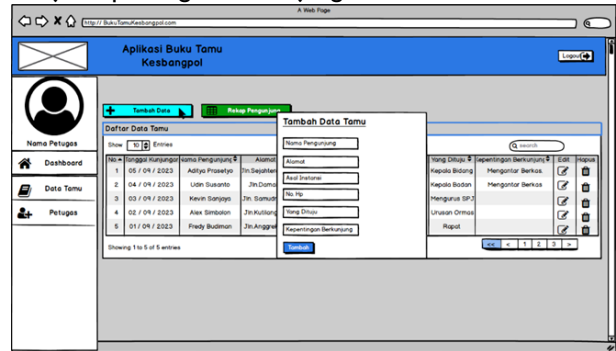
A Web Page

http://BukuTamuKesbangpol.com

Aplikasi Buku Tamu Kesbangpol

Logout

Nama Petugas

Dashboard

Data Tamu

Petugas

Tambah Data

Rekap Pengunjung

Daftar Data Tamu

Show 10 Entries

search

| No | Tanggal Kunjungan | Nama Pengunjung | Alamat | Yang Dituju | Kepentingan Berkunjung | Edit | Hapus |
|---|---|---|---|---|---|---|---|
| 1 | 05 / 09 / 2023 | Aditya Prasetyo | Jln.Sejahtera | Kepala Bidang | Mengantar Berkas | | |
| 2 | 04 / 09 / 2023 | Udin Susanto | Jln.Damai | Kepala Badan | Mengantar Berkas | | |
| 3 | 03 / 09 / 2023 | Kevin Sanjaya | Jln.Samudra | Mengurus SPJ | | | |
| 4 | 02 / 09 / 2023 | Alex Simbolon | Jln.Kutilang | Urusan Ormas | | | |
| 5 | 01 / 09 / 2023 | Fredy Budiman | Jln.Anggrek | Rapat | | | |

Showing 1 to 5 of 5 entries

<< < 1 2 3 >

Tambah Data Tamu

Nama Pengunjung

Alamat

Asal Instansi

No Hp

Yang Dituju

Kepentingan Berkunjung

Tambah